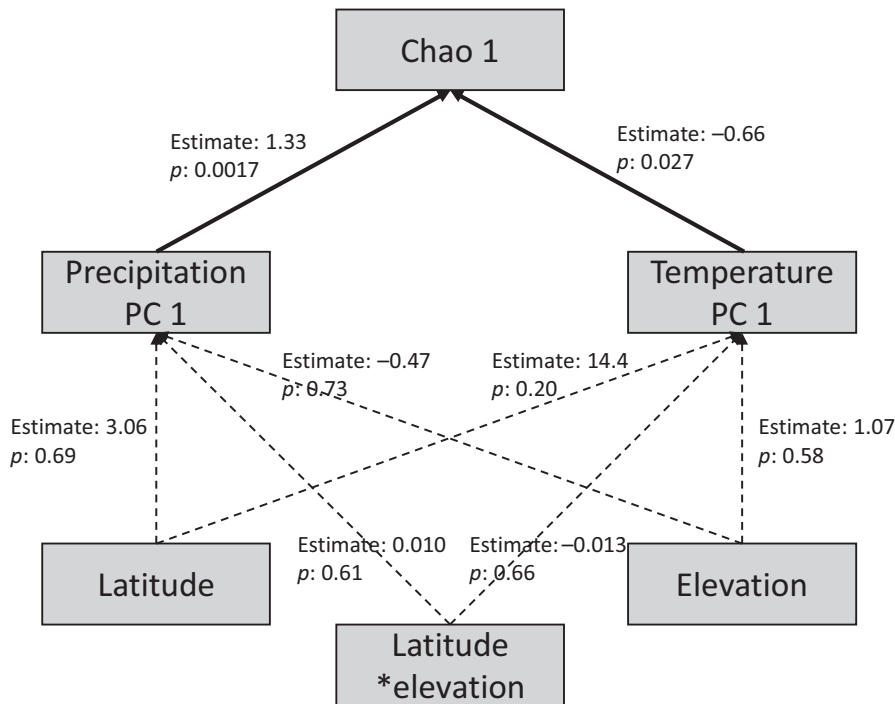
Chao 1

Estimate: 1.33
$p$: 0.0017

Estimate: –0.66
$p$: 0.027

Precipitation PC 1

Temperature PC 1

Estimate: –0.47
$p$: 0.73

Estimate: 14.4
$p$: 0.20

Estimate: 3.06
$p$: 0.69

Estimate: 1.07
$p$: 0.58

Estimate: 0.010
$p$: 0.61

Estimate: –0.013
$p$: 0.66

Latitude

Elevation

Latitude *elevation